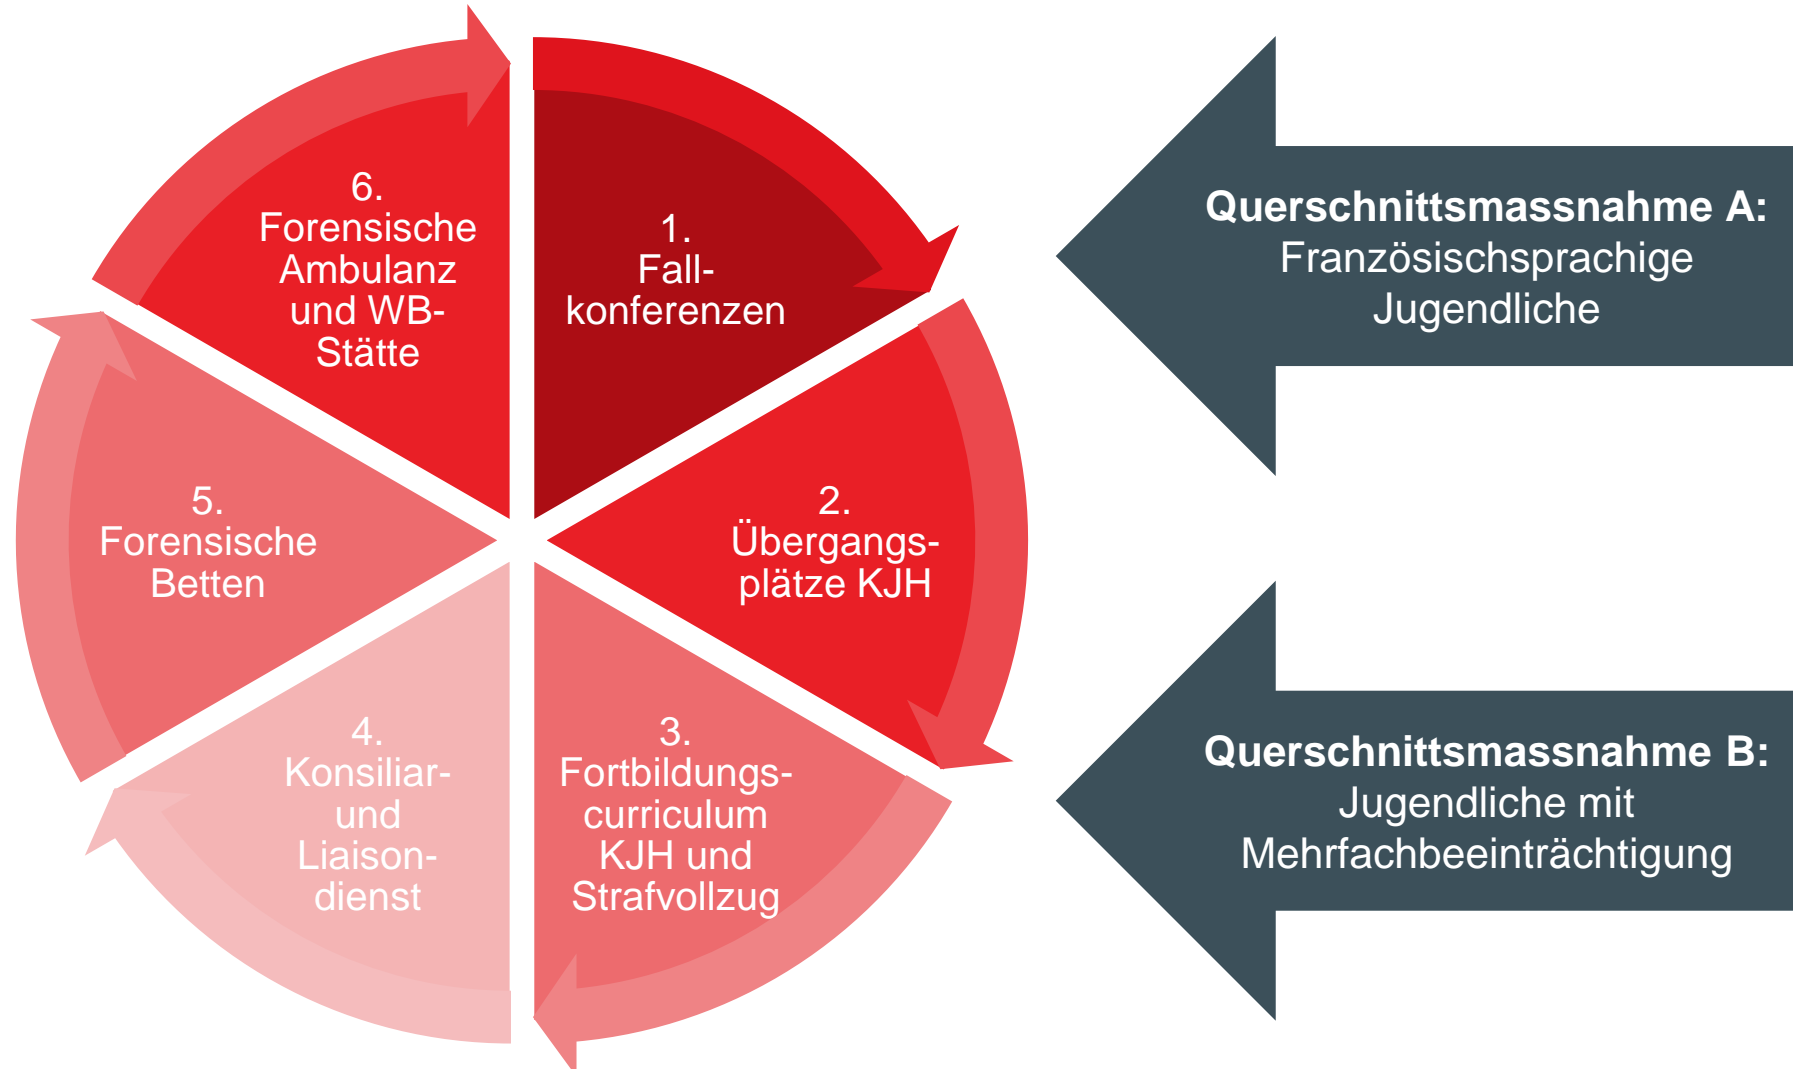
1. Fallkonferenzen

2. Übergangsplätze KJH

3. Fortbildungscurriculum KJH und Strafvollzug

4. Konsiliar- und Liaisondienst

5. Forensische Betten

6. Forensische Ambulanz und WB-Stätte

**Querschnittsmassnahme A:** Französischsprachige Jugendliche

**Querschnittsmassnahme B:** Jugendliche mit Mehrfachbeeinträchtigung